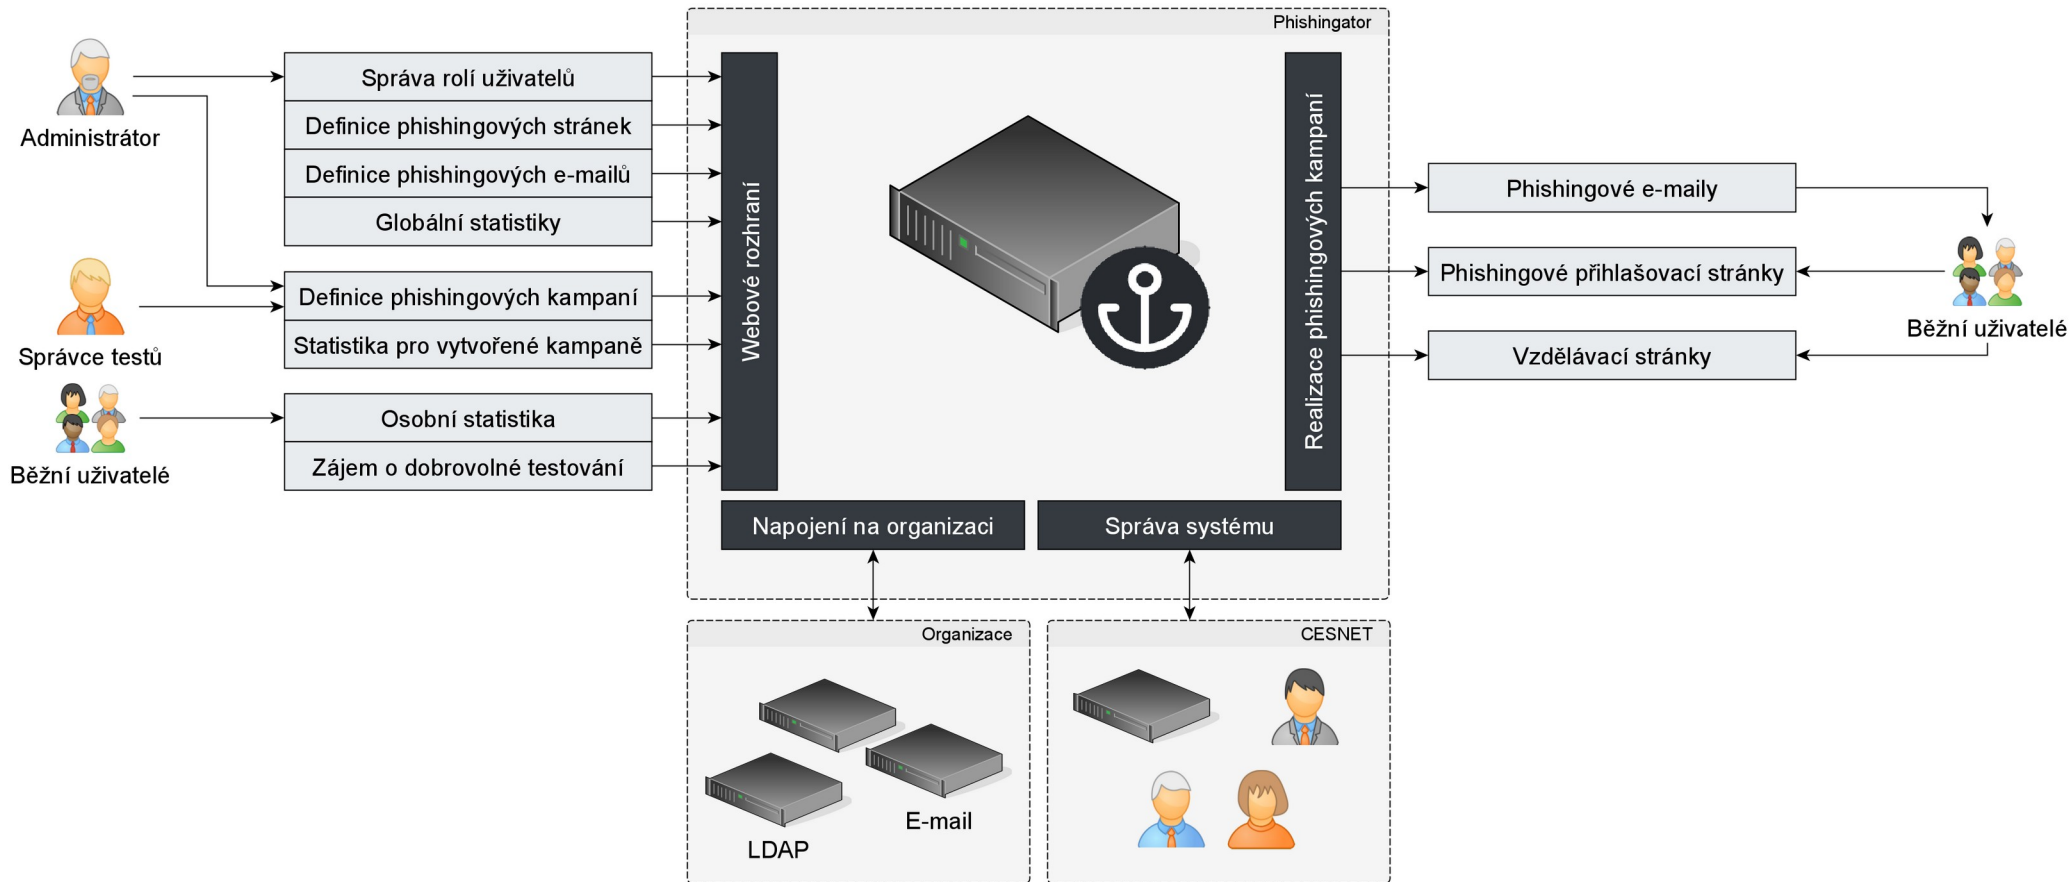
Administrátor

Správce testů

Běžní uživatelé

Správa rolí uživatelů

Definice phishingových stránek

Definice phishingových e-mailů

Globální statistiky

Definice phishingových kampaní

Statistika pro vytvořené kampaně

Osobní statistika

Zájem o dobrovolné testování

Phishingator

Webové rozhraní

Realizace phishingových kampaní

Napojení na organizaci

Správa systému

Phishingové e-maily

Phishingové přihlašovací stránky

Vzdělávací stránky

Běžní uživatelé

Organizace

LDAP

E-mail

CESNET